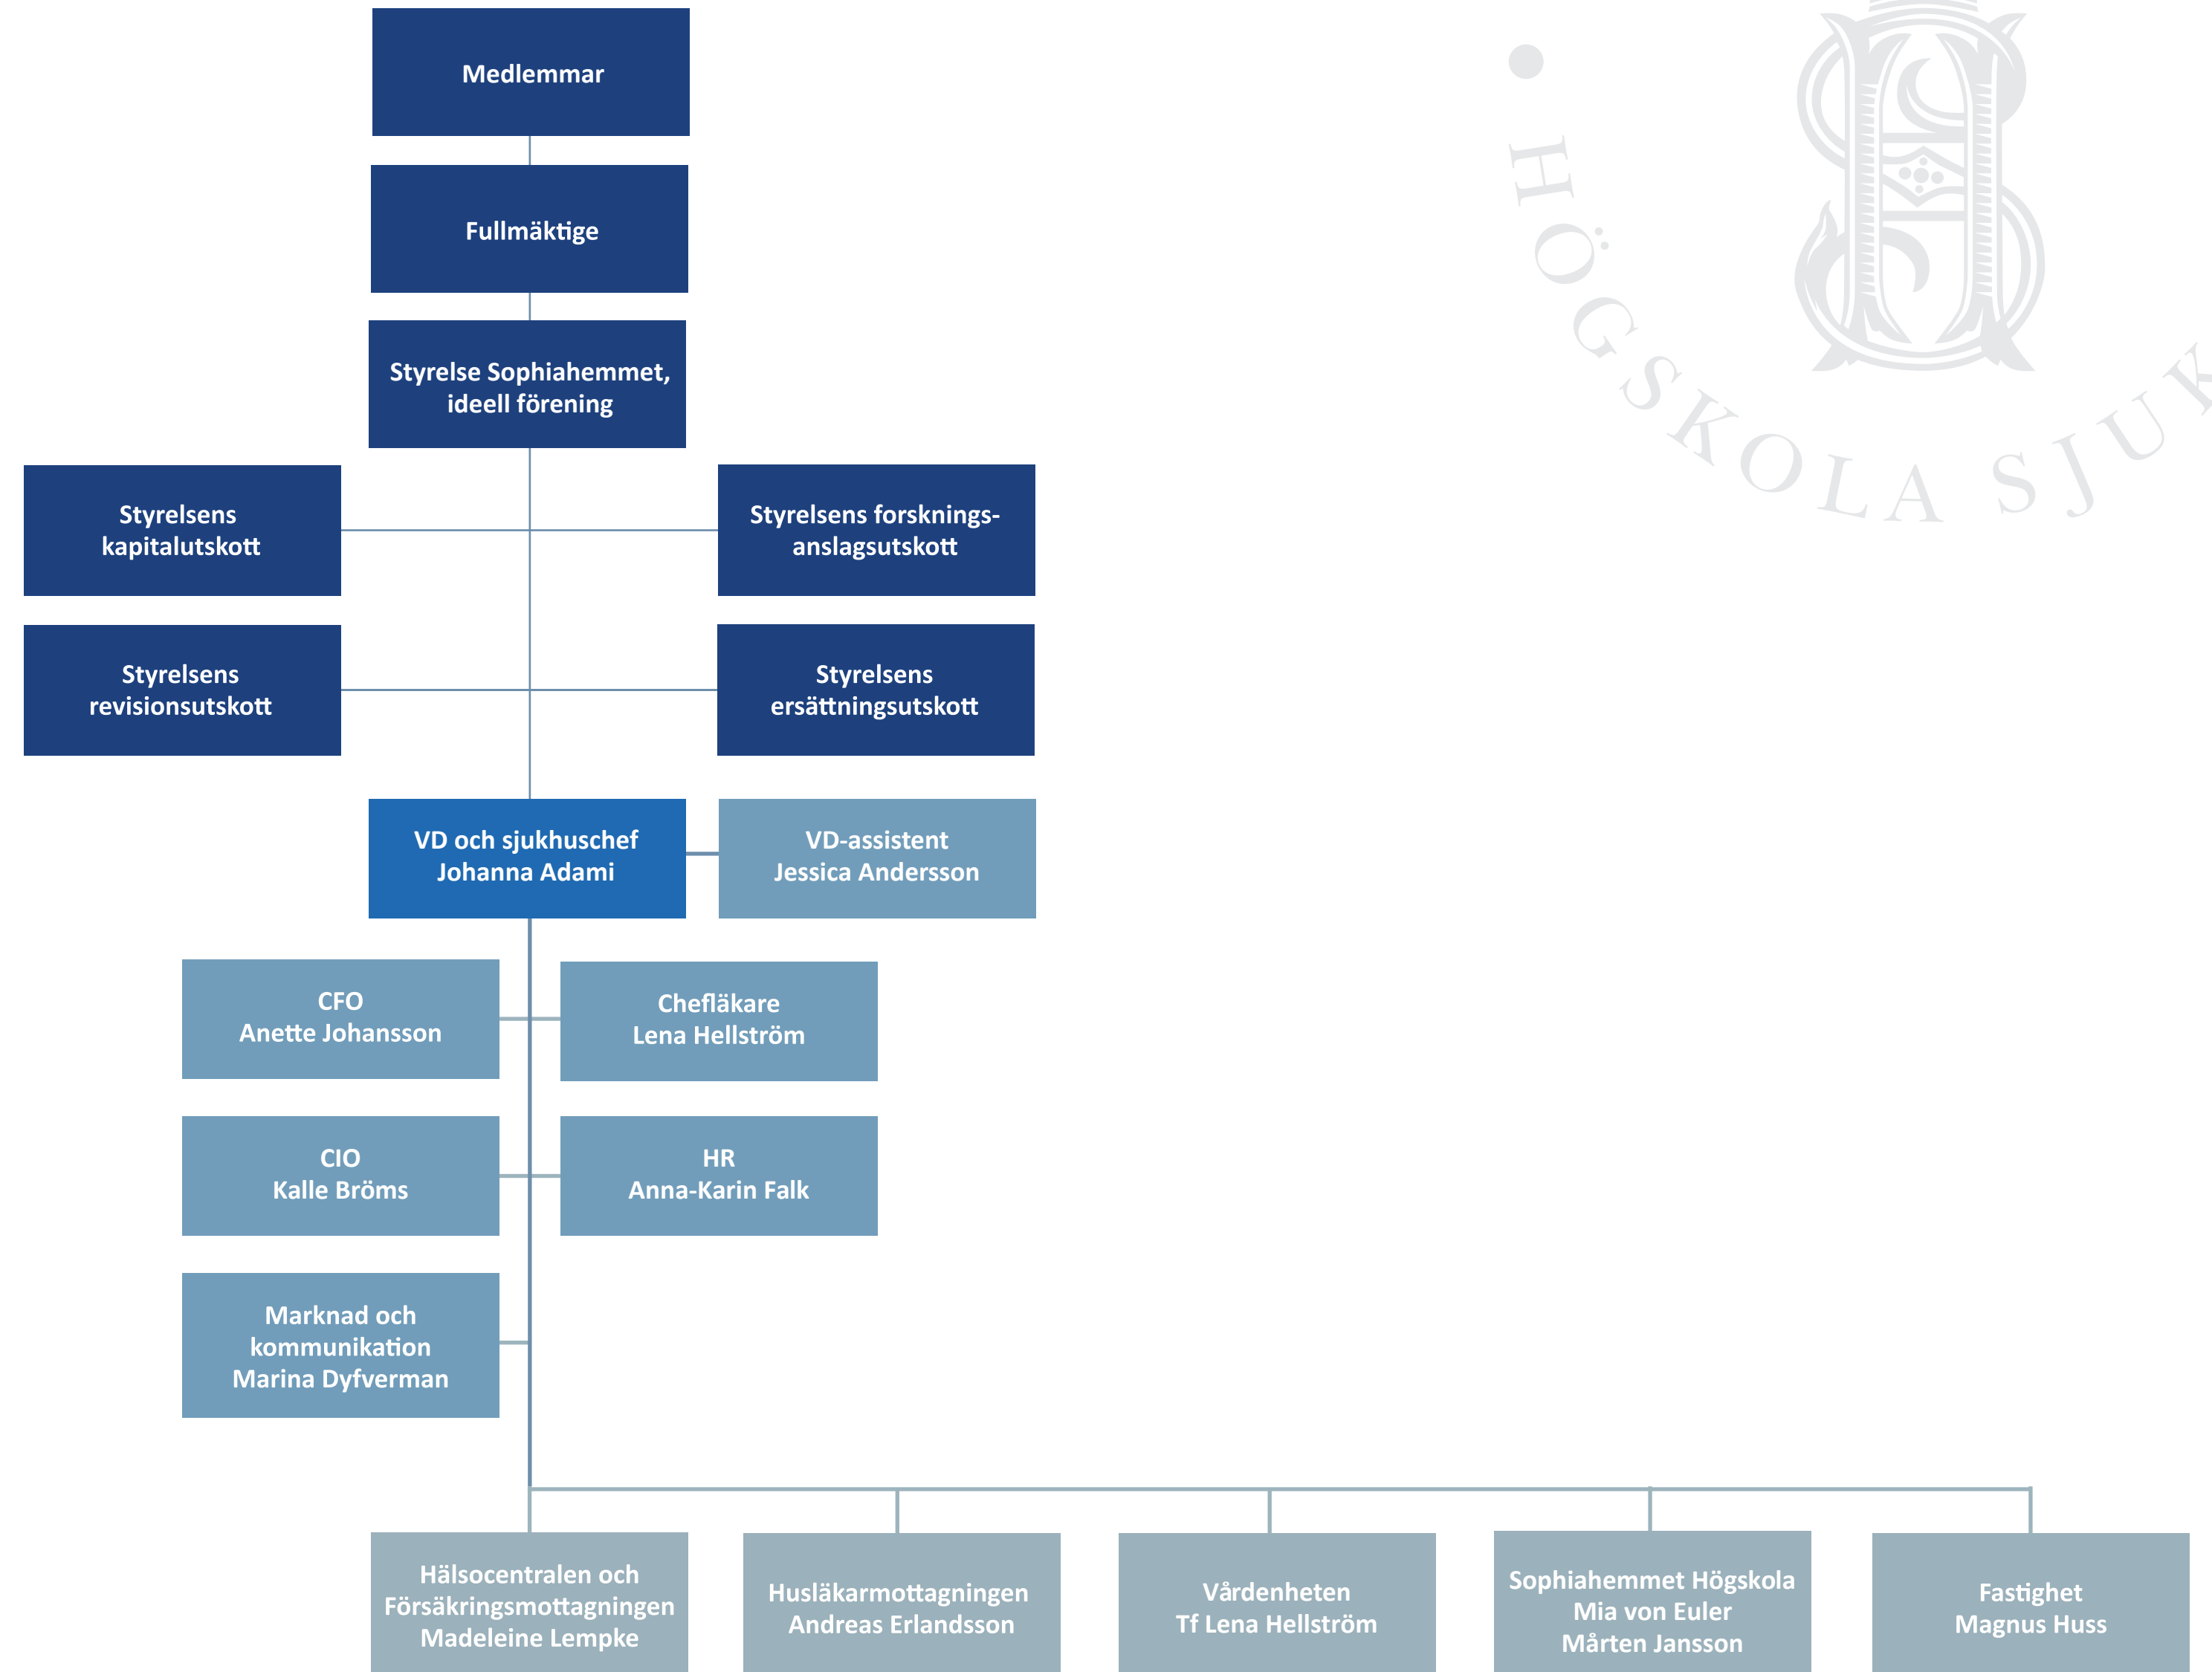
Medlemmar

Fullmäktige

Styrelse Sophiahemmet, ideell förening

Styrelsens kapitalutskott

Styrelsens forskningsanslagsutskott

Styrelsens revisionsutskott

Styrelsens ersättningsutskott

VD och sjukhuschef
Johanna Adami

VD-assistent
Jessica Andersson

CFO
Anette Johansson

Chefläkare
Lena Hellström

CIO
Kalle Bröms

HR
Anna-Karin Falk

Marknad och kommunikation
Marina Dyfverman

Hälsocentralen och Försäkringsmottagningen
Madeleine Lempke

Husläkarmottagningen
Andreas Erlandsson

Vårdenheten
Tf Lena Hellström

Sophiahemmet Högskola
Mia von Euler
Mårten Jansson

Fastighet
Magnus Huss

HÖGSKOLA SJUK